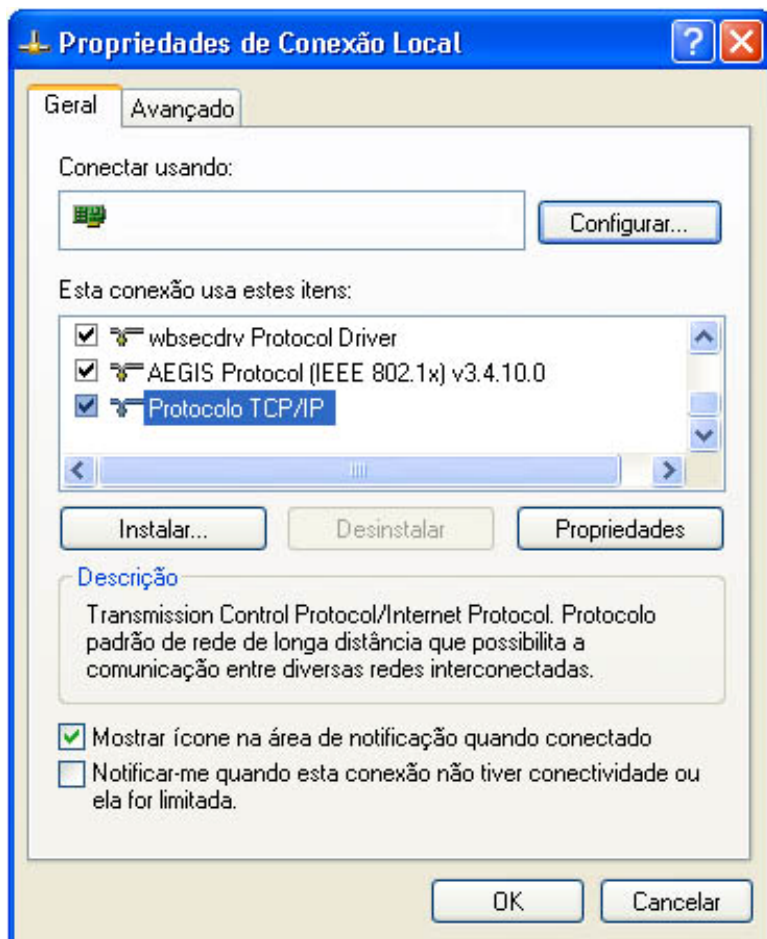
Propriedades de Conexão Local

Geral
Avançado

Conectar usando:

Configurar...

Esta conexão usa estes itens:

wbsecdrv Protocol Driver
AEGIS Protocol (IEEE 802.1x) v3.4.10.0
Protocolo TCP/IP

Instalar...
Desinstalar
Propriedades

Descrição
Transmission Control Protocol/Internet Protocol. Protocolo padrão de rede de longa distância que possibilita a comunicação entre diversas redes interconectadas.

Mostrar ícone na área de notificação quando conectado
Notificar-me quando esta conexão não tiver conectividade ou ela for limitada.

OK
Cancelar